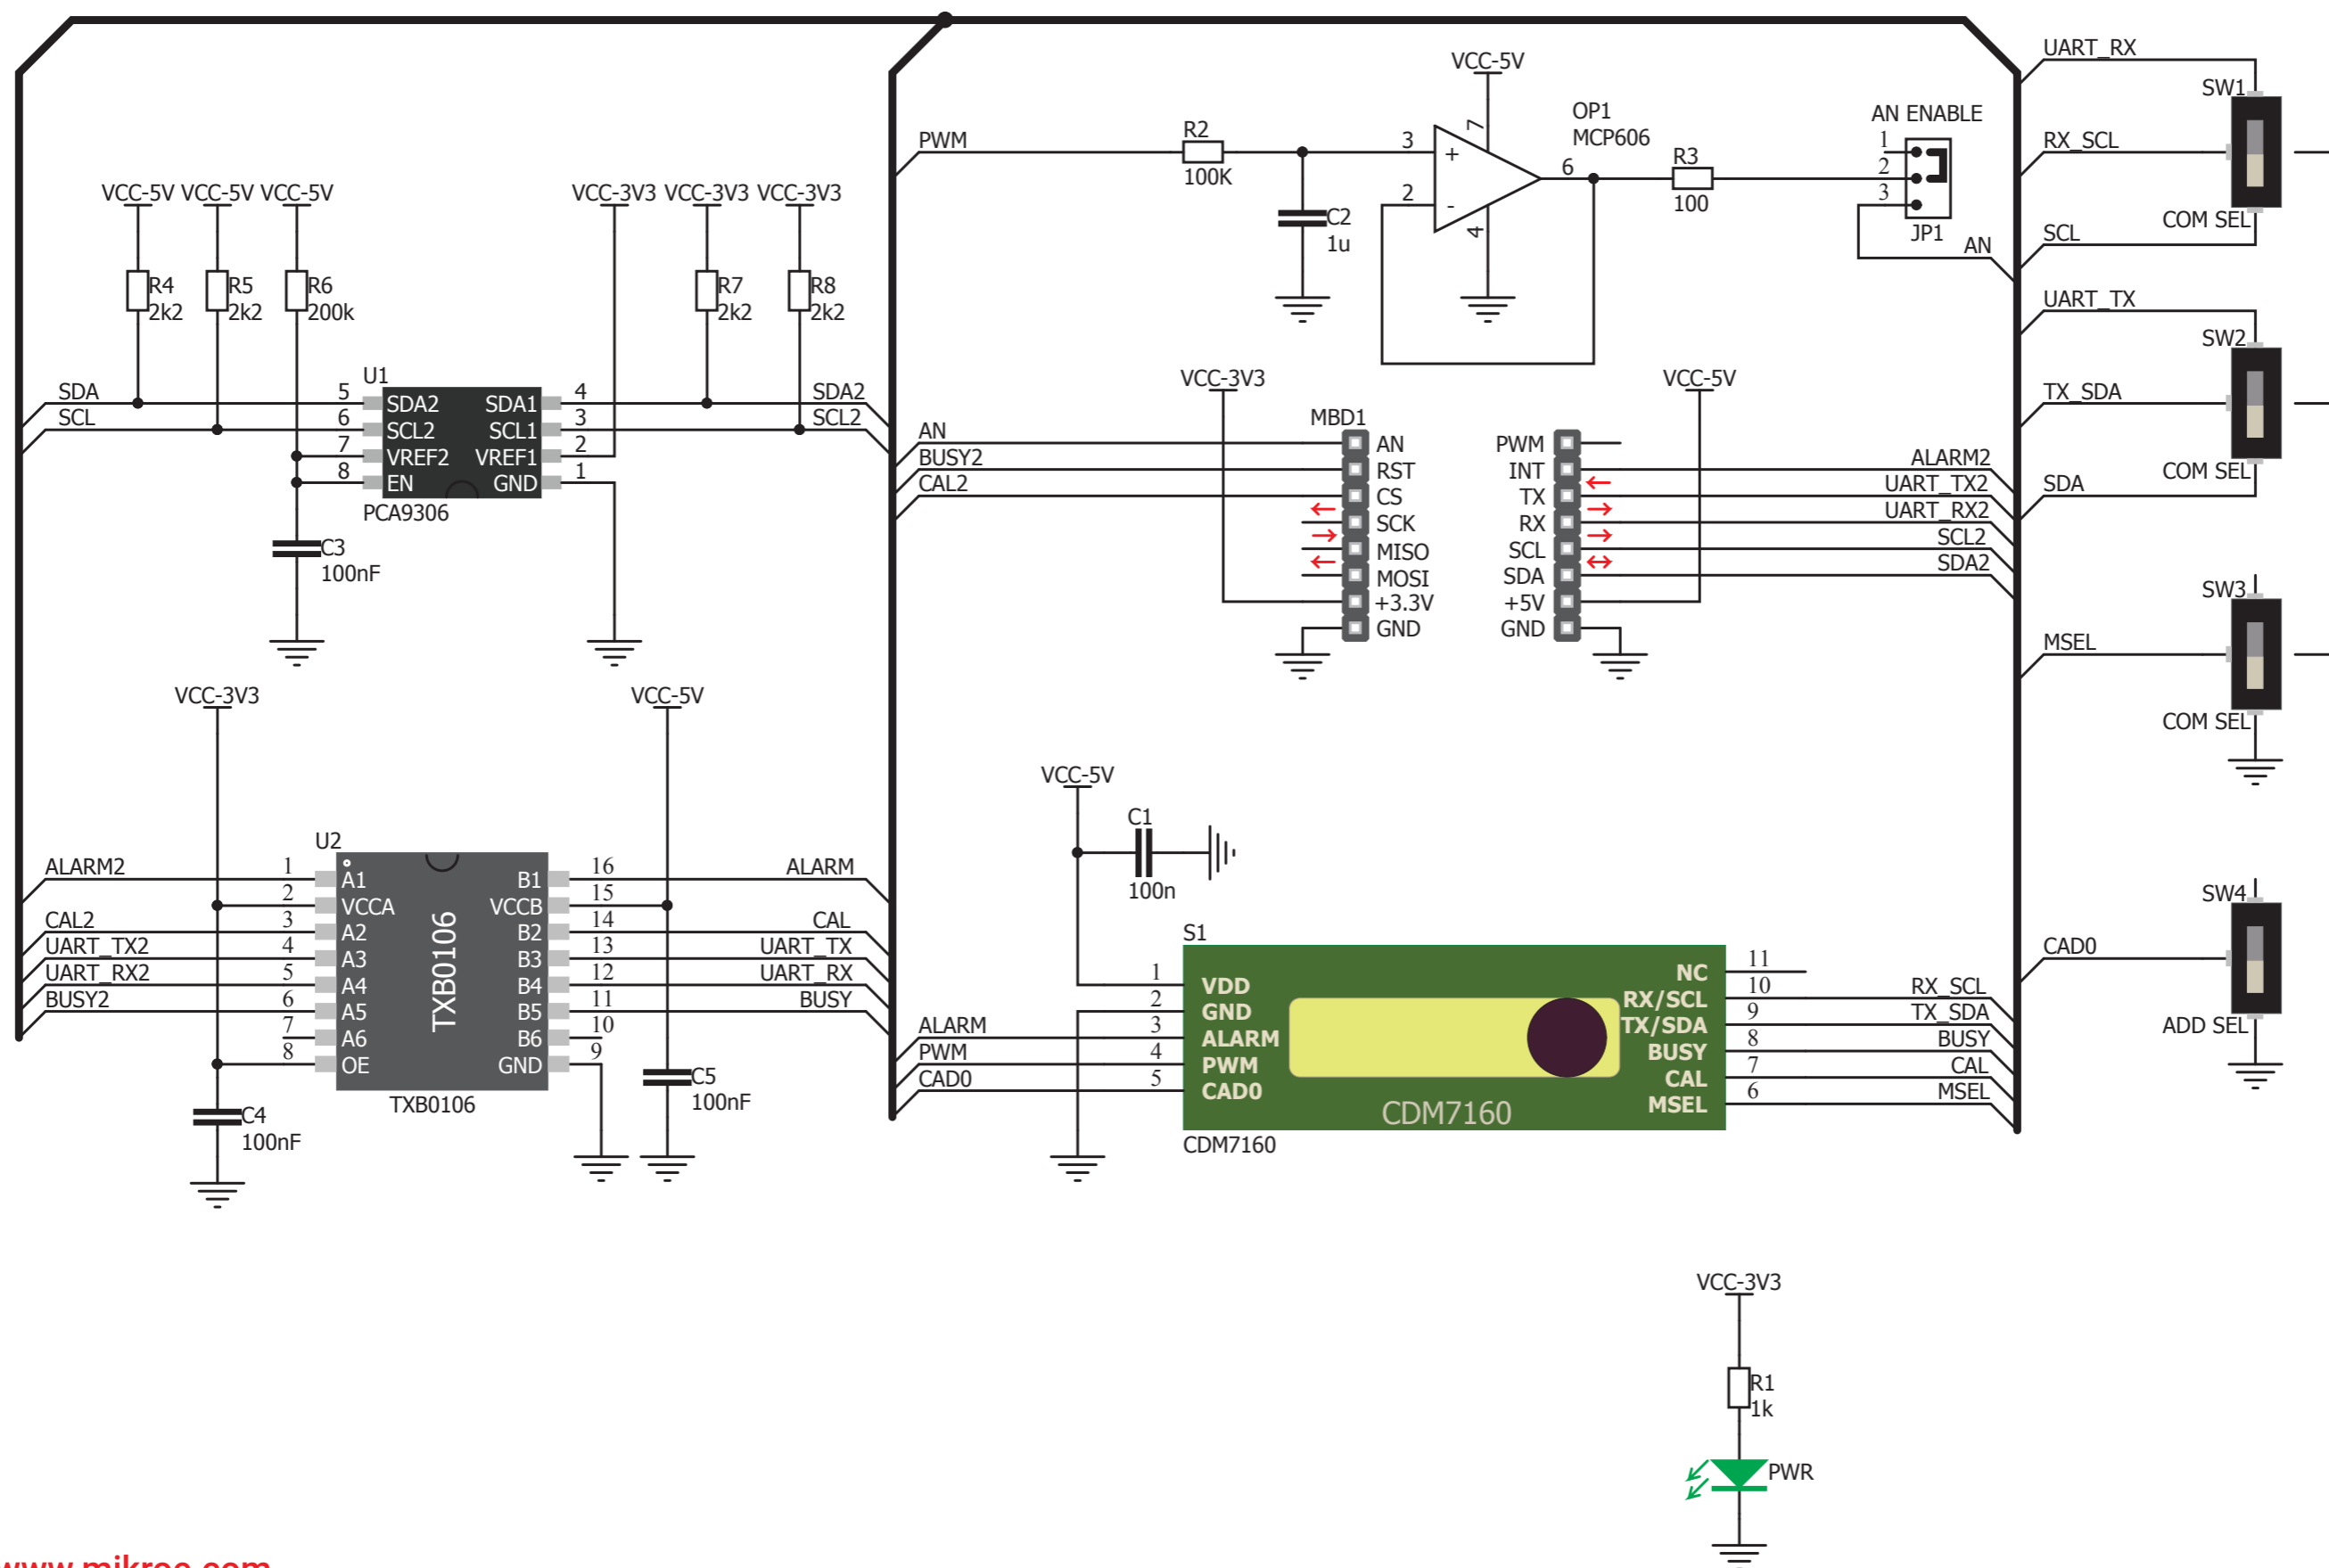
VCC-5V VCC-5V VCC-5V
R4 2k2
R5 2k2
R6 200k
VCC-3V3 VCC-3V3 VCC-3V3
R7 2k2
R8 2k2
U1
SDA
SCL
5 SDA2
6 SCL2
7 VREF2
8 EN
SDA1 4
SCL1 3
VREF1 2
GND 1
SDA2
SCL2
PCA9306
C3 100nF

PWM
R2 100K
C2 1u
VCC-5V
3 + 7
2 - 4
6
OP1 MCP606
R3 100
AN ENABLE
1 2 3
JP1
AN

UART_RX
SW1
RX_SCL
SCL
COM SEL
UART_TX
SW2
TX_SDA
SDA
COM SEL
SW3
MSEL
COM SEL
SW4
CAD0
ADD SEL

VCC-3V3
MBD1
AN
BUSY2
CAL2
AN
RST
CS
SCK
MISO
MOSI
+3.3V
GND
VCC-5V
PWM
INT
TX
RX
SCL
SDA
+5V
GND
ALARM2
UART_TX2
UART_RX2
SCL2
SDA2

VCC-3V3
VCC-5V
U2
ALARM2
CAL2
UART_TX2
UART_RX2
BUSY2
1 A1
2 VCCA
3 A2
4 A3
5 A4
6 A5
7 A6
8 OE
TXB0106
B1 16
VCCB 15
B2 14
B3 13
B4 12
B5 11
B6 10
GND 9
ALARM
CAL
UART_TX
UART_RX
BUSY
C4 100nF
C5 100nF
TXB0106

VCC-5V
C1 100n
S1
ALARM
PWM
CAD0
1 VDD
2 GND
3 ALARM
4 PWM
5 CAD0
NC 11
RX/SCL 10
TX/SDA 9
BUSY 8
CAL 7
MSEL 6
RX_SCL
TX_SDA
BUSY
CAL
MSEL
CDM7160
CDM7160

VCC-3V3
R1 1k
PWR

www.mikroe.com